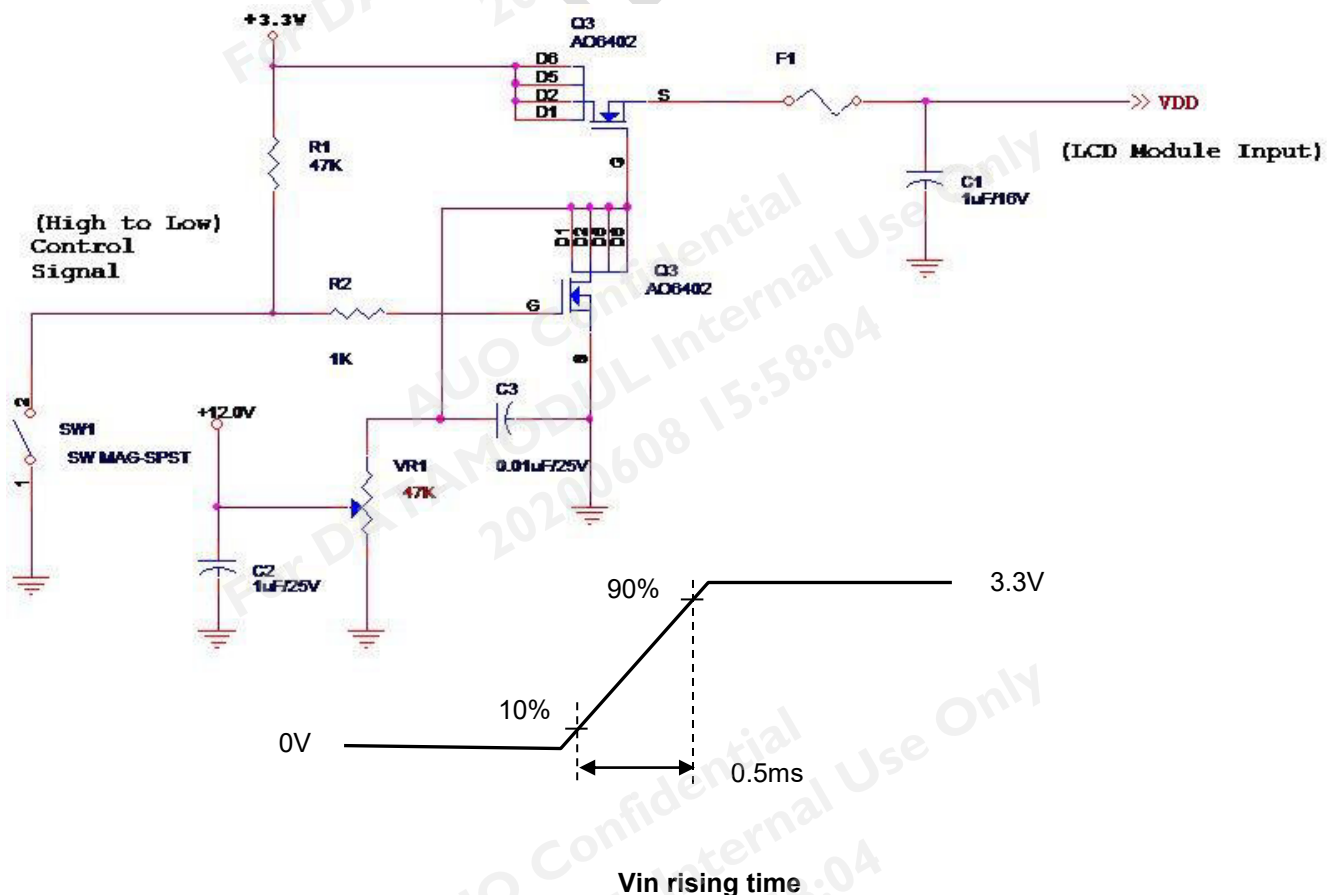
+3.3V

Q3
AO6402

D6
D5
D2
D1

S

F1

>> VDD

(LCD Module Input)

R1
47K

C1
1uF/16V

(High to Low)
Control
Signal

Q3
AO6402

R2

G

1K

C3

SW1

SW MAG-SPST

+12.0V

VR1
47K

0.01uF/25V

C2
1uF/25V

AUO Confidential
For DATAMODUL Internal Use Only
20200608 15:58:04

90%

3.3V

10%

0V

0.5ms

AUO Confidential
Internal Use Only

Vin rising time